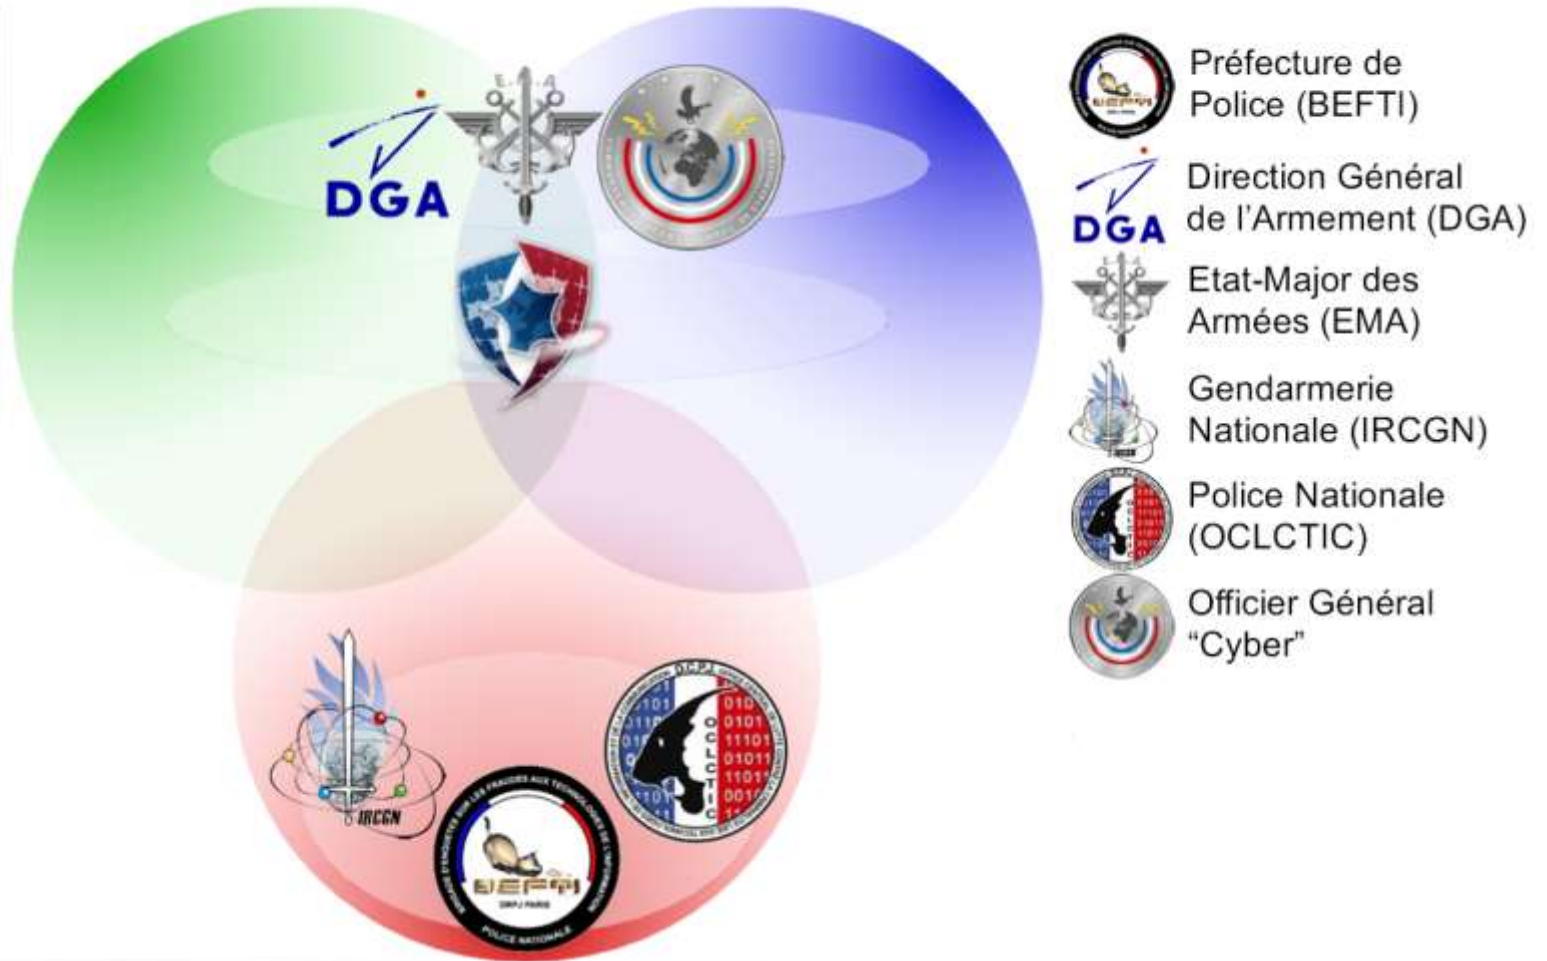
E.M.A

DGA

IRCGN

BRIGADE D'ENQUÊTES SUR LES FRAUDES AUX TECHNOLOGIES DE L'INFORMATION

BEFTI

DRPJ PARIS

POLICE NATIONALE

D.C.P.J.

OCLCTIC

0101
0101
11101
01011
11011
0010

Préfecture de Police (BEFTI)

DGA Direction Général de l'Armement (DGA)

Etat-Major des Armées (EMA)

Gendarmerie Nationale (IRCGN)

Police Nationale (OCLCTIC)

Officier Général "Cyber"